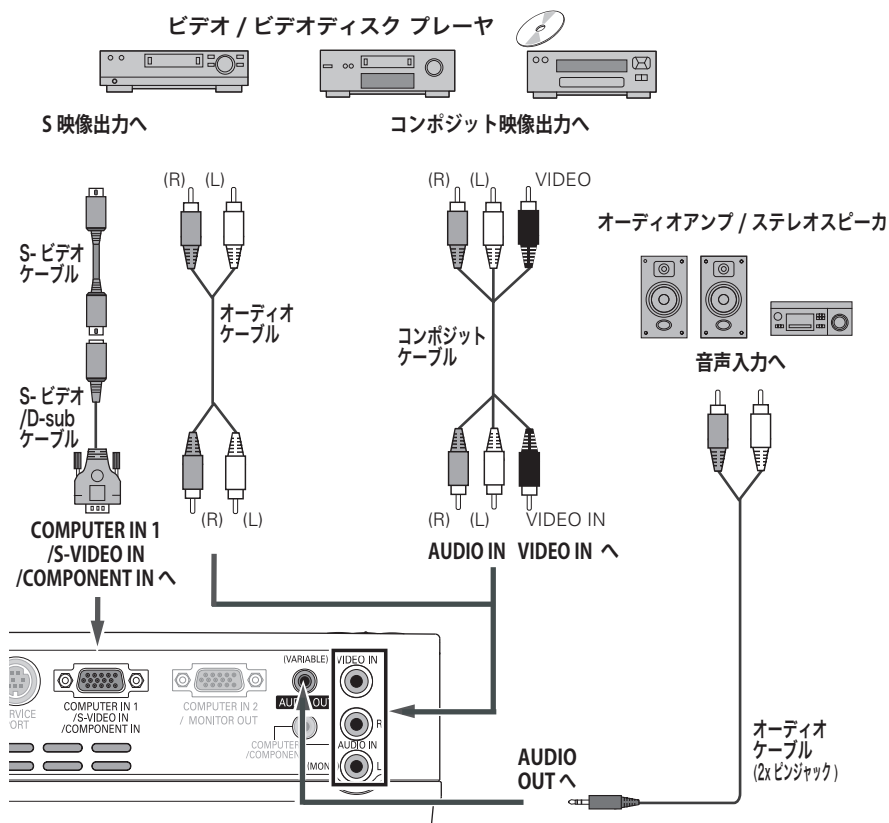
ビデオ / ビデオディスク プレーヤ

S 映像出力へ

コンポジット映像出力へ

(R) (L)

(R) (L) VIDEO

オーディオアンプ / ステレオスピーカ

S- ビデオ ケーブル

オーディオ ケーブル

コンポジット ケーブル

音声入力へ

S- ビデオ /D-sub ケーブル

(R) (L)

(R) (L) VIDEO IN

COMPUTER IN 1 /S-VIDEO IN /COMPONENT IN へ

AUDIO IN VIDEO IN へ

RVICE ORT

COMPUTER IN 1 /S-VIDEO IN /COMPONENT IN

COMPUTER IN 2 / MONITOR OUT

(VARIABLE)

AUDIO OU

COMPUTER /COMPONEN

(MON

VIDEO IN

R

AUDIO IN

L

AUDIO OUT へ

オーディオ ケーブル (2x ピンジャック)